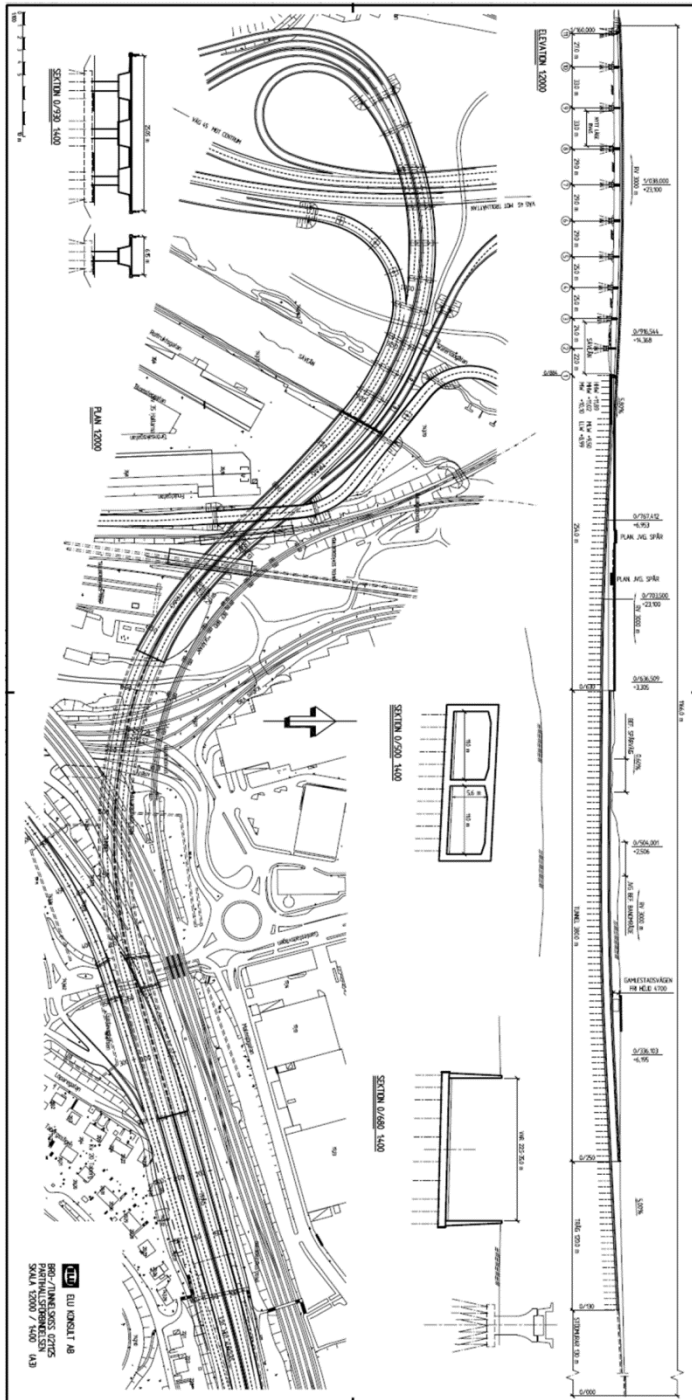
ELEVATION 1:2000

SEKTION 0/930 1:400

PLAN 1:2000

SEKTION 0/500 1:400

SEKTION 0/680 1:400

VÄG 45 MOT CENTRUM

VÄG 45 MOT TROLLHÄTTAN

SÄVEÅN

0/160,000

0/716,544
+14,368

0/767,452
+6,953

PLAN. AVG. SPÅR

PLAN. AVG. SPÅR

0/703,500
RV 3000 m
+23,100

0/636,509
+3,305

0/504,001
+2,506

RV 3000 m

GAMLESTADSVÄGEN
FRI HÖJD 4700

0/336,103
+6,195

TUNNEL 380,0 m

TRÅG 120,0 m

0/250

0/130

0/000

5,00%

ELU KONSULT AB

BRO-/TUNNELSKISS G2105
SKALA 1:2000 / 1:400 (A3)